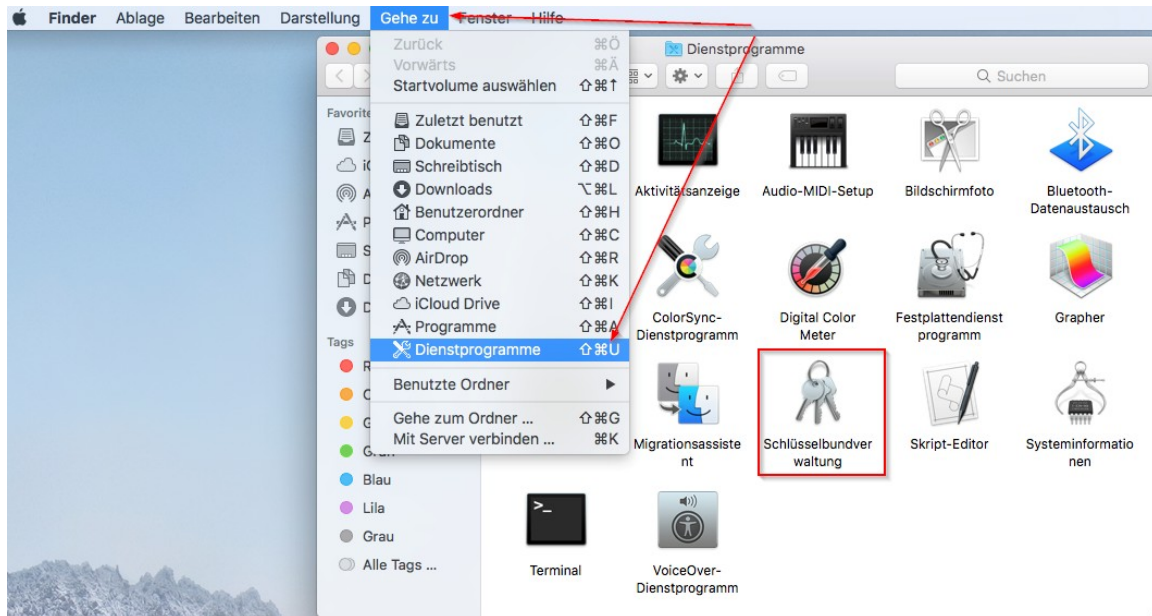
Finder Ablage Bearbeiten Darstellung Gehe zu Fenster Hilfe

Zurück ⌘Ö
Vorwärts ⌘Ä
Startvolume auswählen ⇧⌘↑
Zuletzt benutzt ⇧⌘F
Dokumente ⇧⌘O
Schreibtisch ⇧⌘D
Downloads ⌥⌘L
Benutzerordner ⇧⌘H
Computer ⇧⌘C
AirDrop ⇧⌘R
Netzwerk ⇧⌘K
iCloud Drive ⇧⌘I
Programme ⇧⌘A
Dienstprogramme ⇧⌘U
Benutzte Ordner ▶
Gehe zum Ordner ... ⇧⌘G
Mit Server verbinden ... ⌘K

Dienstprogramme

Suchen

Favoriten
Z
iC
A
P
S
D
D

Tags
R
O
G
Grün
Blau
Lila
Grau
Alle Tags ...

Aktivitätsanzeige
Audio-MIDI-Setup
Bildschirmfoto
Bluetooth-Datenaustausch
ColorSync-Dienstprogramm
Digital Color Meter
Festplattendienstprogramm
Grapher
Migrationsassistent
Schlüsselbundverwaltung
Skript-Editor
Systeminformationen
Terminal
VoiceOver-Dienstprogramm